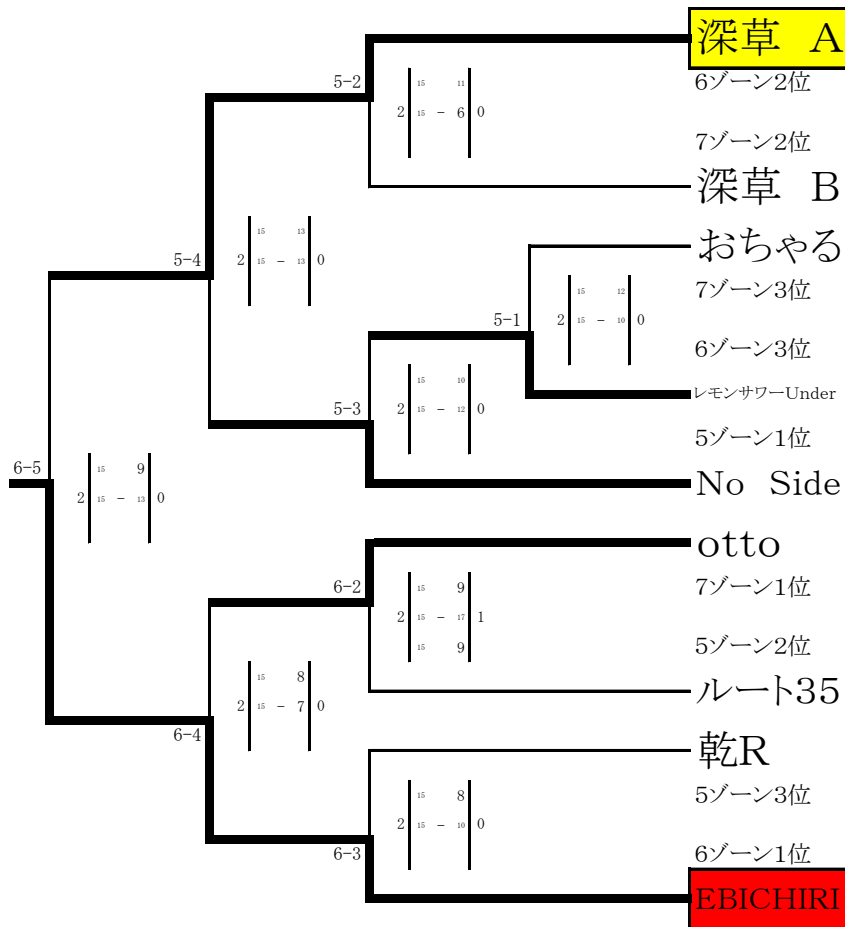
深草 A
6ゾーン2位
7ゾーン2位
深草 B
おちゃる
7ゾーン3位
6ゾーン3位
レモンサワーUnder
5ゾーン1位
No Side
otto
7ゾーン1位
5ゾーン2位
ルート35
乾R
5ゾーン3位
6ゾーン1位
EBICHIRI

5-2
| | 15 | | 11 | |
|---|---|---|---|---|
| 2 | 15 | – | 6 | 0 |

5-4
| | 15 | | 13 | |
|---|---|---|---|---|
| 2 | 15 | – | 13 | 0 |

5-1
| | 15 | | 12 | |
|---|---|---|---|---|
| 2 | 15 | – | 10 | 0 |

5-3
| | 15 | | 10 | |
|---|---|---|---|---|
| 2 | 15 | – | 12 | 0 |

6-5
| | 15 | | 9 | |
|---|---|---|---|---|
| 2 | 15 | – | 13 | 0 |

6-2
| | 15 | | 9 | |
|---|---|---|---|---|
| 2 | 15 | – | 17 | 1 |
| | 15 | | 9 | |

6-4
| | 15 | | 8 | |
|---|---|---|---|---|
| 2 | 15 | – | 7 | 0 |

6-3
| | 15 | | 8 | |
|---|---|---|---|---|
| 2 | 15 | – | 10 | 0 |